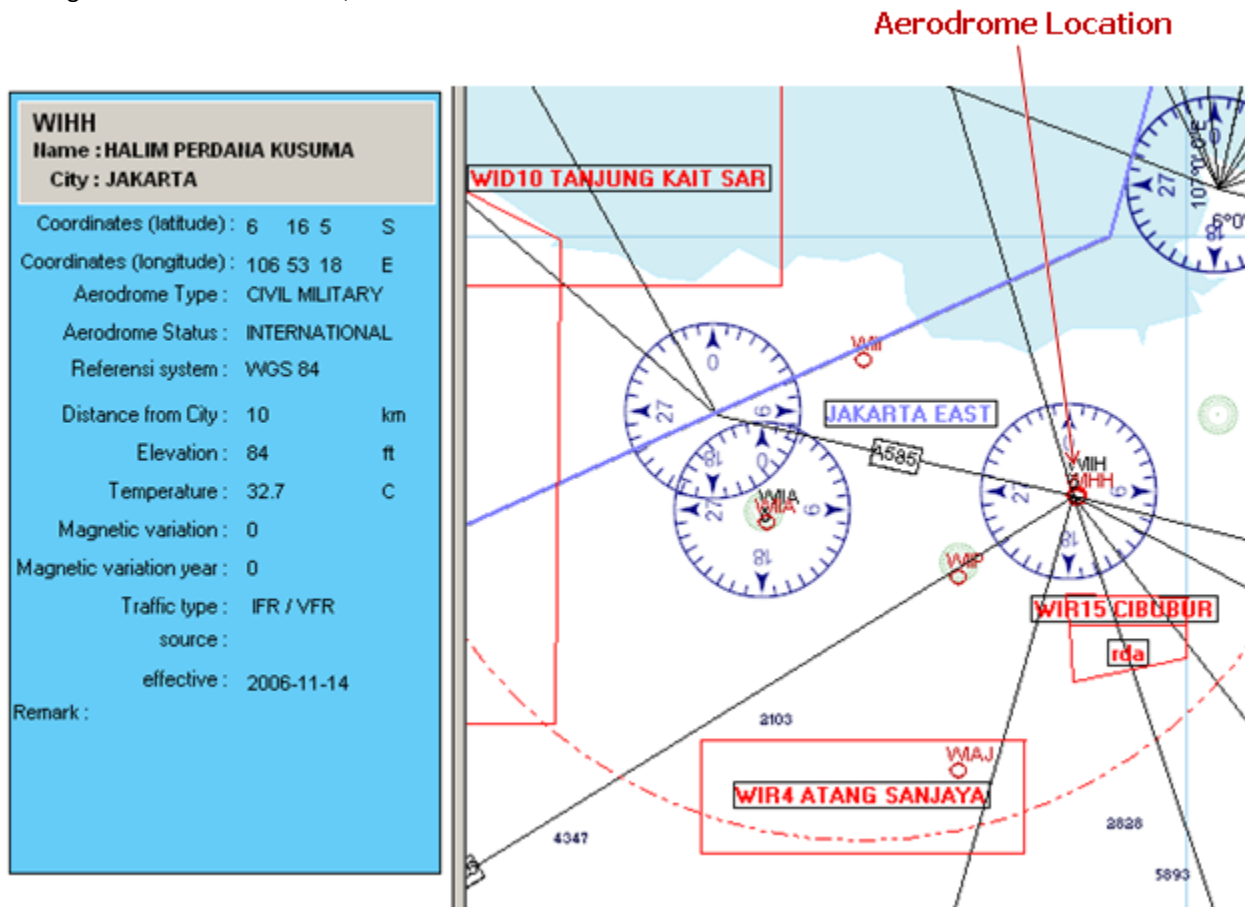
Aerodrome Location

WIHH
Name : HALIM PERDANA KUSUMA
City : JAKARTA

Coordinates (latitude) : 6 16 5 S
Coordinates (longitude) : 106 53 18 E
Aerodrome Type : CIVIL MILITARY
Aerodrome Status : INTERNATIONAL
Referensi system : WGS 84
Distance from City : 10 km
Elevation : 84 ft
Temperature : 32.7 C
Magnetic variation : 0
Magnetic variation year : 0
Traffic type : IFR / VFR
source :
effective : 2006-11-14
Remark :

WID10 TANJUNG KAIT SAR
107°0'E
6°0'
27
9
0
WIII
0
27
9
JAKARTA EAST
A585
18
27
9
WIIA
WIIA
18
WIIH
WIHH
0
27
9
18
WIIP
WIR15 CIBUBUR
rda
2103
WIAJ
WIR4 ATANG SANJAYA
4347
2828
5893